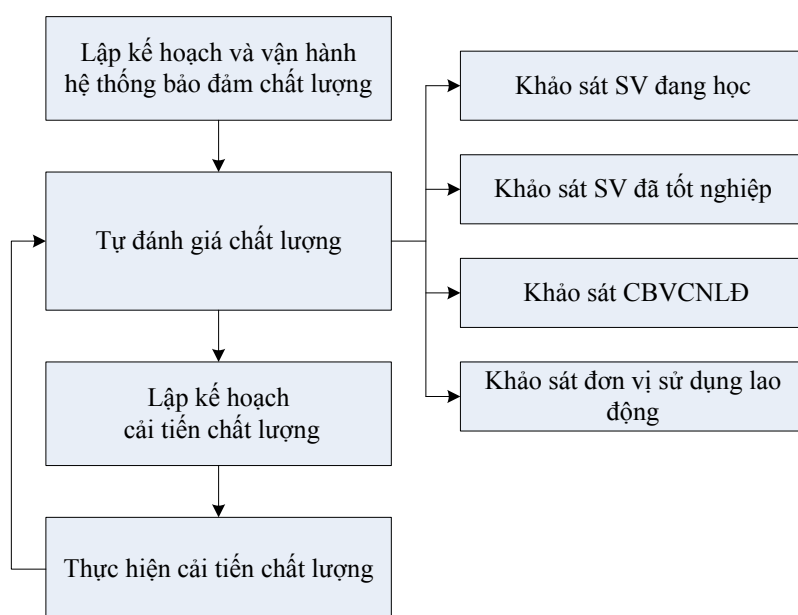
Lập kế hoạch và vận hành hệ thống bảo đảm chất lượng

Tự đánh giá chất lượng

Lập kế hoạch cải tiến chất lượng

Thực hiện cải tiến chất lượng

Khảo sát SV đang học

Khảo sát SV đã tốt nghiệp

Khảo sát CBVCNLĐ

Khảo sát đơn vị sử dụng lao động